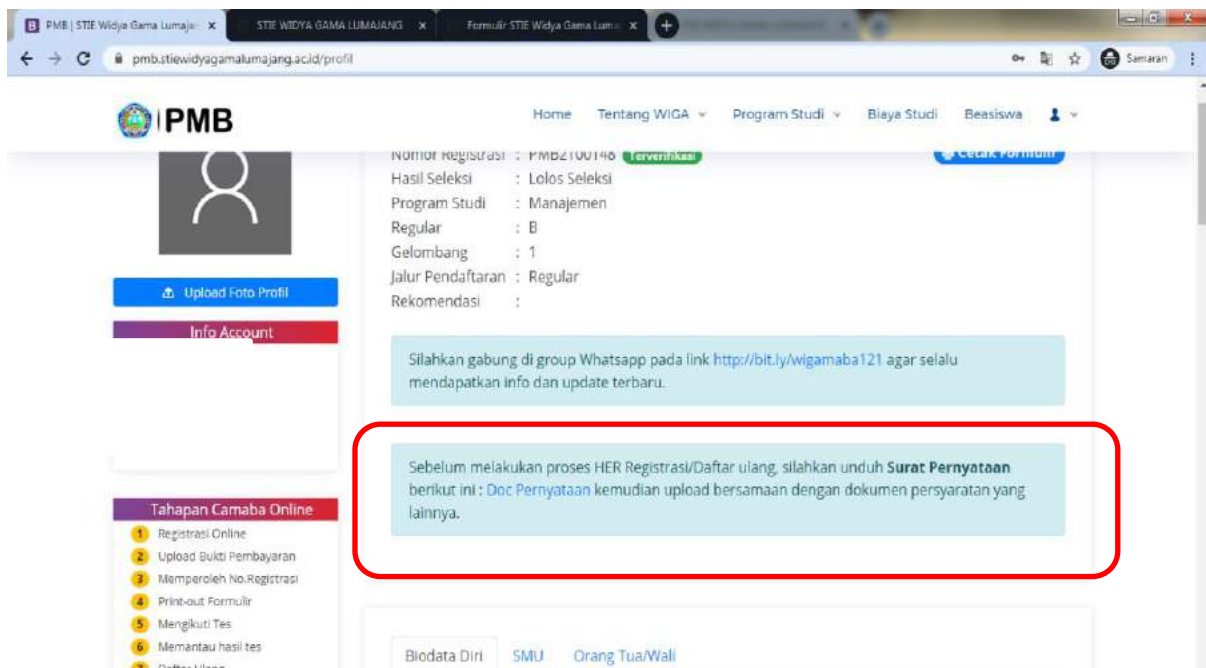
PMB | STIE Widya Gama Lumaja ×
STIE WIDYA GAMA LUMAJANG ×
Formulir STIE Widya Gama Luma ×

pmb.stiewidyagamalumajang.ac.id/profil

Samaran

PMB

Home Tentang WIGA Program Studi Biaya Studi Beasiswa

Nomor Registrasi : PMB2100146 Terverifikasi
Cetak Formulir
Hasil Seleksi : Lolos Seleksi
Program Studi : Manajemen
Regular : B
Gelombang : 1
Jalur Pendaftaran : Regular
Rekomendasi :

Upload Foto Profil

Info Account

Silahkan gabung di group Whatsapp pada link http://bit.ly/wigamaba121 agar selalu mendapatkan info dan update terbaru.

Sebelum melakukan proses HER Registrasi/Daftar ulang, silahkan unduh **Surat Pernyataan** berikut ini : Doc Pernyataan kemudian upload bersamaan dengan dokumen persyaratan yang lainnya.

Tahapan Camaba Online
1 Registrasi Online
2 Upload Bukti Pembayaran
3 Memperoleh No.Registrasi
4 Print-out Formulir
5 Mengikuti Tes
6 Memantau hasil tes
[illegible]

Biodata Diri SMU Orang Tua/Wali